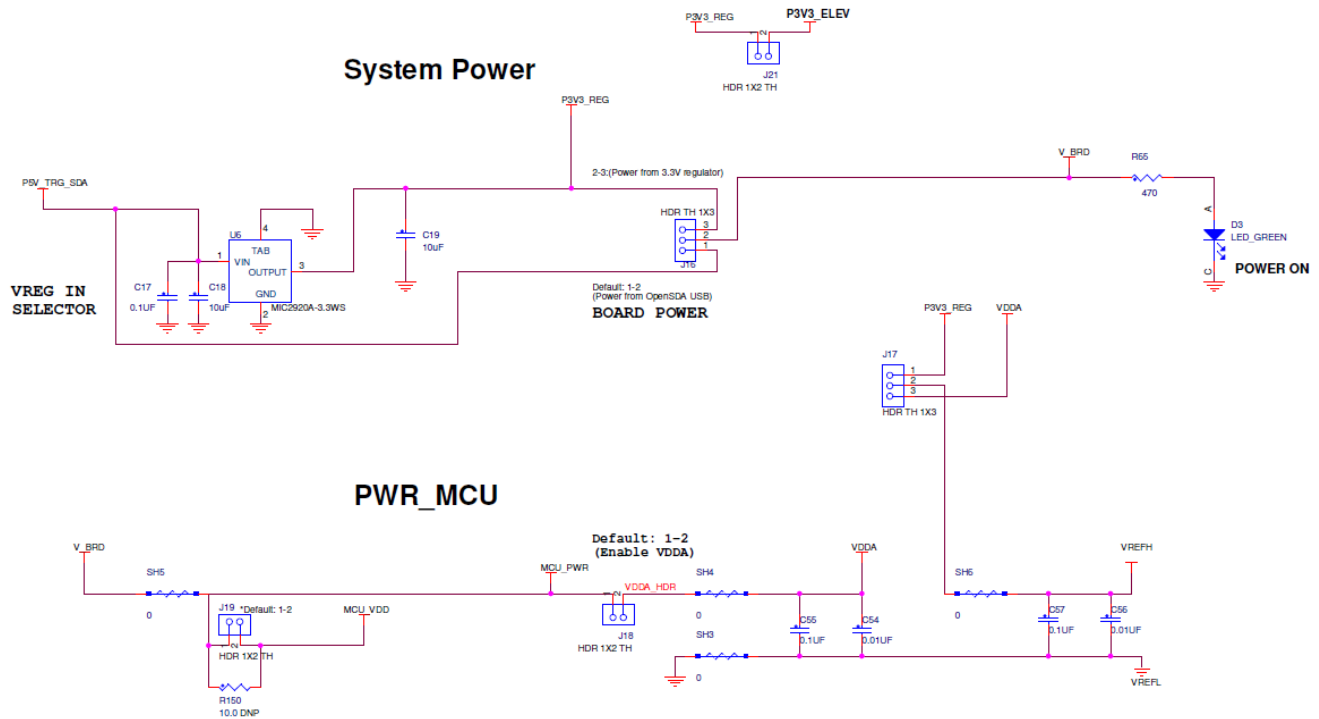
P3V3_REG
P3V3_ELEV
J21
HDR 1X2 TH

System Power

P3V3_REG
2-3:(Power from 3.3V regulator)
V_BRD
R65
470
P5V_TRG_SDA
U6
4
TAB
1
VIN
OUTPUT
3
GND
2
MIC2920A-3.3WS
C17
0.1UF
C18
10uF
C19
10uF
HDR TH 1X3
3
2
1
J16
D3
LED_GREEN
A
C
POWER ON

VREG IN SELECTOR

Default: 1-2
(Power from OpenSDA USB)
BOARD POWER

P3V3_REG
VDDA
J17
1
2
3
HDR TH 1X3

PWR_MCU

Default: 1-2
(Enable VDDA)
V_BRD
SH5
0
J19
*Default: 1-2
MCU_VDD
HDR 1X2 TH
R150
10.0 DNP
MCU_PWR
VDDA_HDR
J18
HDR 1X2 TH
SH4
0
SH3
0
C55
0.1UF
VDDA
C54
0.01UF
SH6
0
VREFH
C57
0.1UF
C56
0.01UF
VREFL